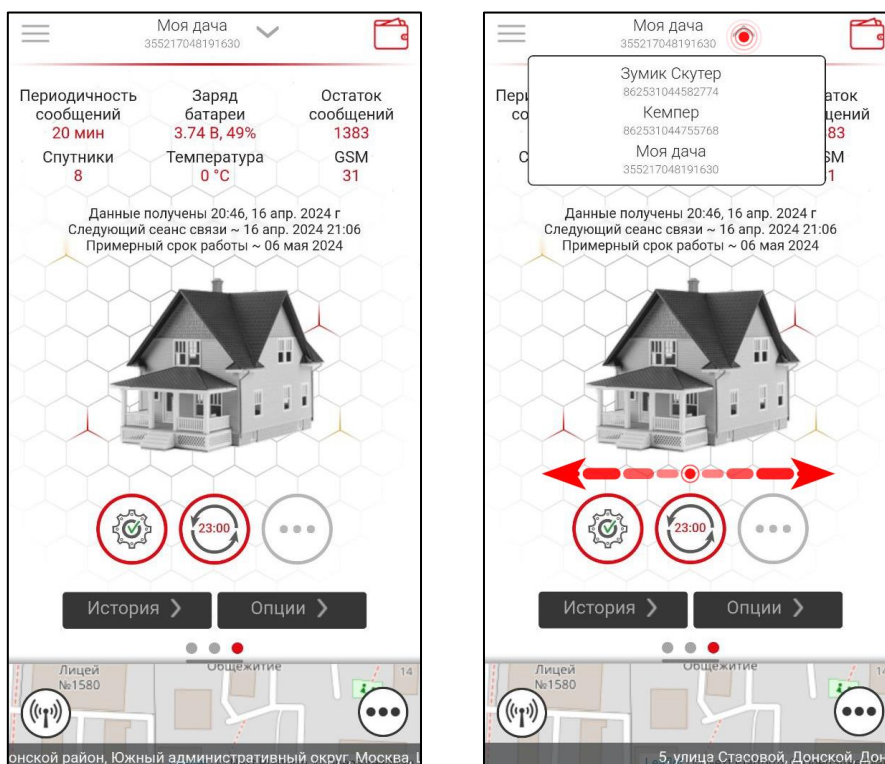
Моя дача
355217048191630

Периодичность сообщений
20 мин

Заряд батареи
3.74 В, 49%

Остаток сообщений
1383

Спутники
8

Температура
0 °C

GSM
31

Данные получены 20:46, 16 апр. 2024 г
Следующий сеанс связи ~ 16 апр. 2024 21:06
Примерный срок работы ~ 06 мая 2024

23:00

История >

Опции >

Лицей №1580
Общежитие
14

онской район, Южный административный округ, Москва, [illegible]

Моя дача
355217048191630

Зумик Скутер
862531044582774
Кемпер
862531044755768
Моя дача
355217048191630

Пери
со
С
аток
щений
83
SM
1

Данные получены 20:46, 16 апр. 2024 г
Следующий сеанс связи ~ 16 апр. 2024 21:06
Примерный срок работы ~ 06 мая 2024

23:00

История >

Опции >

Лицей №1580
Общежитие
14

5, улица Стасовой, Донской, Дон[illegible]